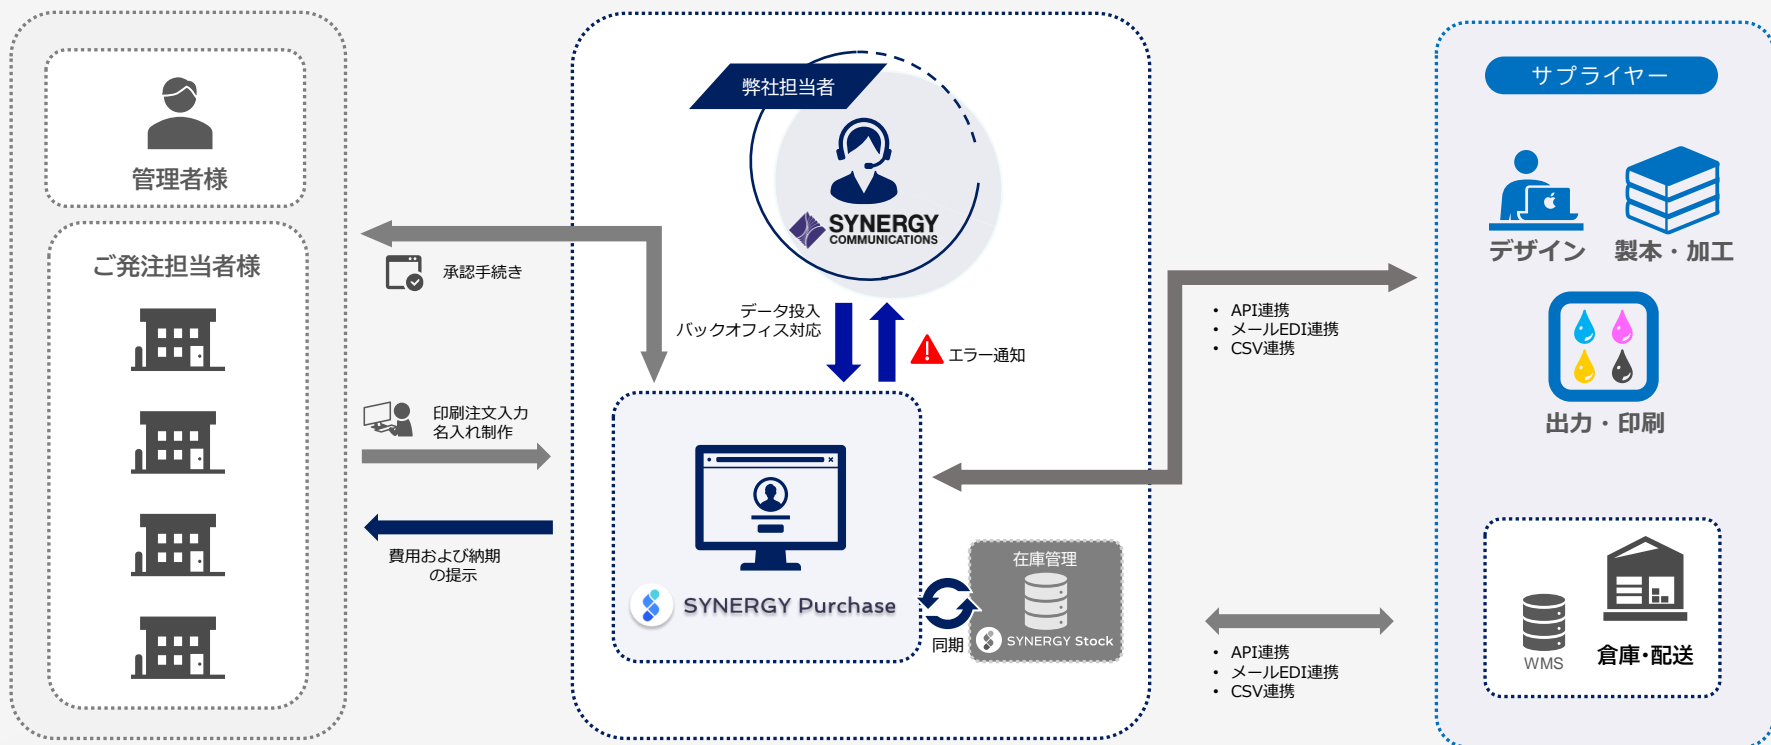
管理者様

ご発注担当者様

承認手続き

印刷注文入力
名入れ制作

費用および納期
の提示

弊社担当者

SYNERGY
COMMUNICATIONS

データ投入
バックオフィス対応

エラー通知

SYNERGY Purchase

同期

在庫管理

SYNERGY Stock

サプライヤー

デザイン

製本・加工

出力・印刷

• API連携
• メールEDI連携
• CSV連携

• API連携
• メールEDI連携
• CSV連携

WMS

倉庫･配送